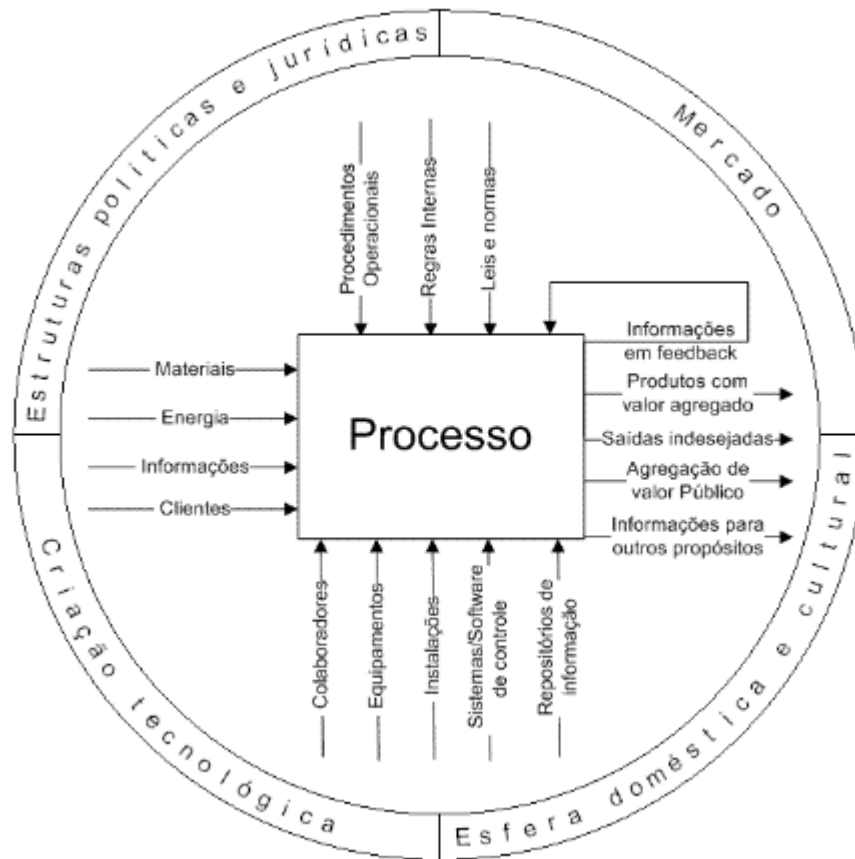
Estruturas políticas e jurídicas

Mercado

Criação tecnológica

Esfera doméstica e cultural

Procedimentos Operacionais

Regras Internas

Leis e normas

Informações em feedback

Materiais

Energia

Informações

Clientes

Processo

Produtos com valor agregado

Saídas indesejadas

Agregação de valor Público

Informações para outros propósitos

Colaboradores

Equipamentos

Instalações

Sistemas/Software de controle

Repositórios de informação